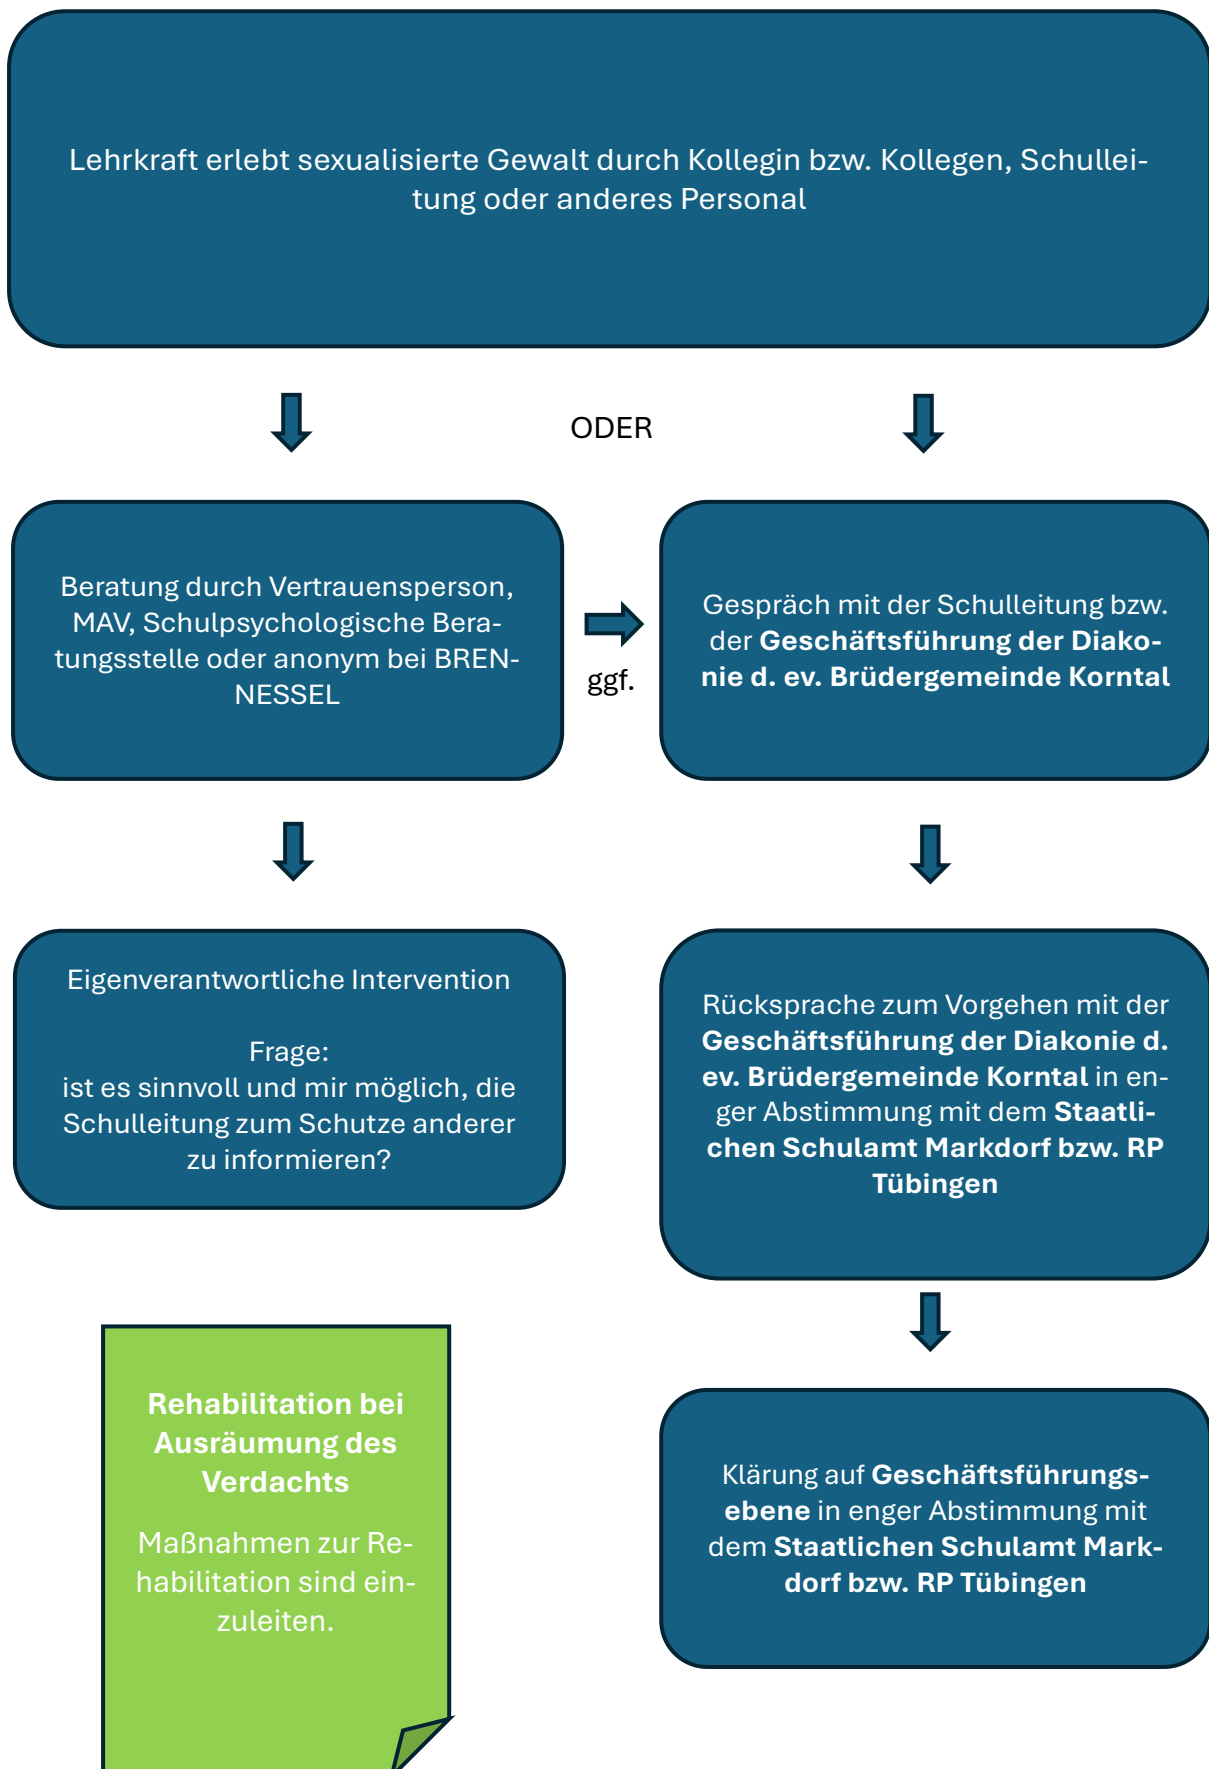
Lehrkraft erlebt sexualisierte Gewalt durch Kollegin bzw. Kollegen, Schulleitung oder anderes Personal

ODER

Beratung durch Vertrauensperson, MAV, Schulpsychologische Beratungsstelle oder anonym bei BRENNESSEL

ggf.

Gespräch mit der Schulleitung bzw. der **Geschäftsführung der Diakonie d. ev. Brüdergemeinde Korntal**

Eigenverantwortliche Intervention

Frage:
ist es sinnvoll und mir möglich, die Schulleitung zum Schutze anderer zu informieren?

Rücksprache zum Vorgehen mit der **Geschäftsführung der Diakonie d. ev. Brüdergemeinde Korntal** in enger Abstimmung mit dem **Staatlichen Schulamt Markdorf bzw. RP Tübingen**

**Rehabilitation bei Ausräumung des Verdachts**

Maßnahmen zur Rehabilitation sind einzuleiten.

Klärung auf **Geschäftsführungsebene** in enger Abstimmung mit dem **Staatlichen Schulamt Markdorf bzw. RP Tübingen**